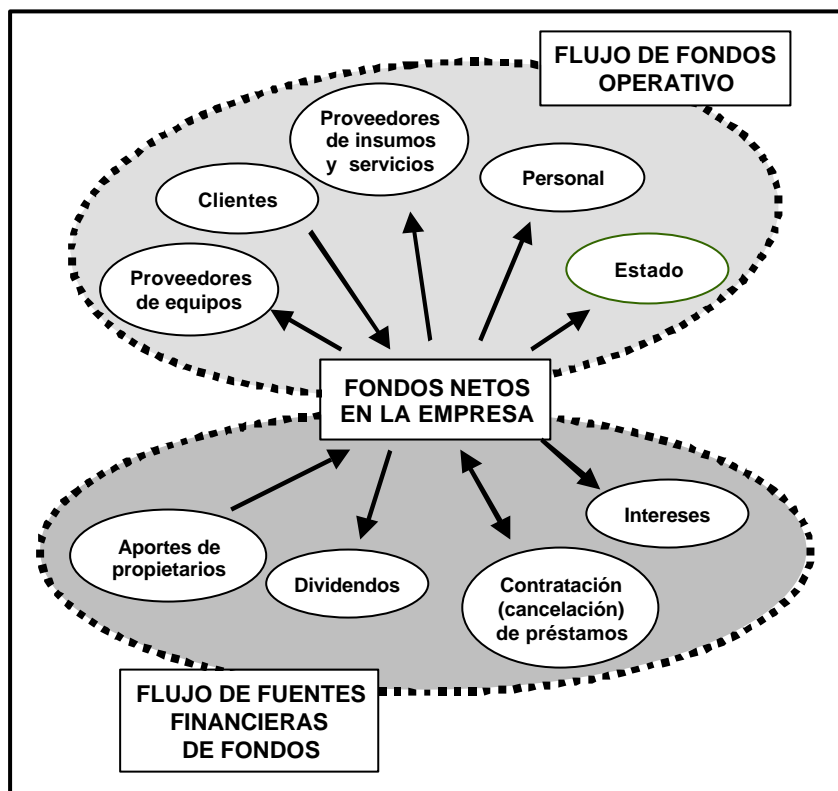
FLUJO DE FONDOS OPERATIVO

Proveedores de insumos y servicios

Clientes

Personal

Proveedores de equipos

Estado

FONDOS NETOS EN LA EMPRESA

Intereses

Aportes de propietarios

Dividendos

Contratación (cancelación) de préstamos

FLUJO DE FUENTES FINANCIERAS DE FONDOS